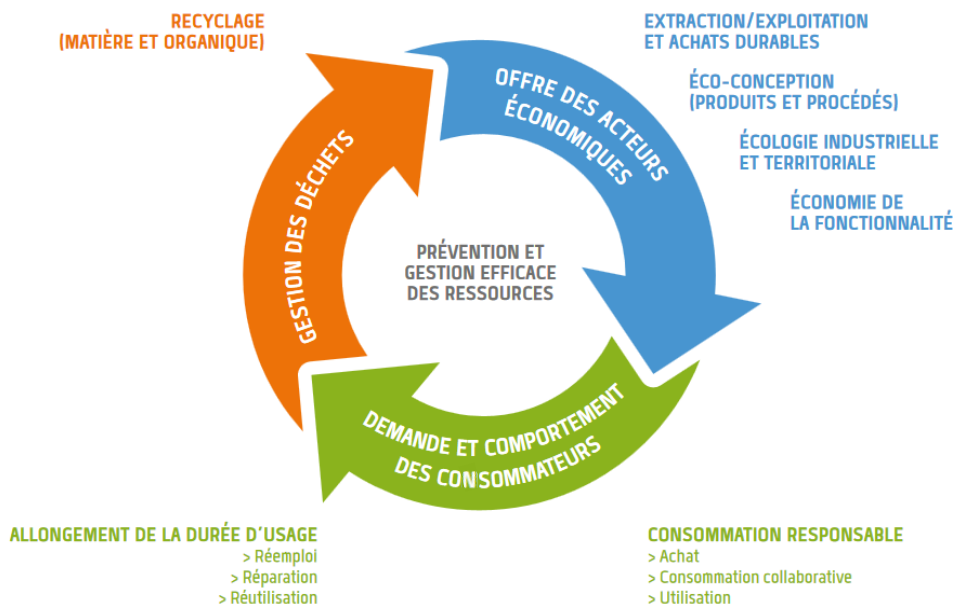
RECYCLAGE
(MATIÈRE ET ORGANIQUE)

EXTRACTION/EXPLOITATION
ET ACHATS DURABLES

ÉCO-CONCEPTION
(PRODUITS ET PROCÉDÉS)

ÉCOLOGIE INDUSTRIELLE
ET TERRITORIALE

ÉCONOMIE DE
LA FONCTIONNALITÉ

OFFRE DES ACTEURS ÉCONOMIQUES

GESTION DES DÉCHETS

PRÉVENTION ET
GESTION EFFICACE
DES RESSOURCES

DEMANDE ET COMPORTEMENT
DES CONSOMMATEURS

ALLONGEMENT DE LA DURÉE D'USAGE
> Réemploi
> Réparation
> Réutilisation

CONSOMMATION RESPONSABLE
> Achat
> Consommation collaborative
> Utilisation